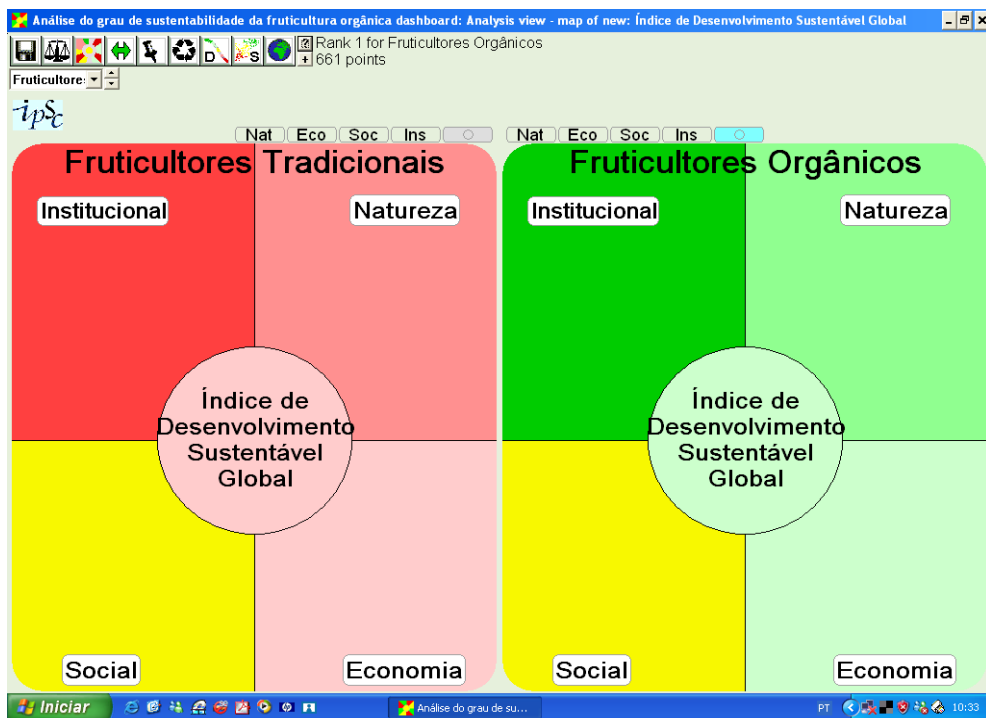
Análise do grau de sustentabilidade da fruticultura orgânica dashboard: Analysis view - map of new: Índice de Desenvolvimento Sustentável Global

Rank 1 for Fruticultores Orgânicos
661 points

Fruticultore:

ipSc

Nat Eco Soc Ins

Nat Eco Soc Ins

Fruticultores Tradicionais

Institucional

Natureza

Índice de Desenvolvimento Sustentável Global

Social

Economia

Fruticultores Orgânicos

Institucional

Natureza

Índice de Desenvolvimento Sustentável Global

Social

Economia

Iniciar

Análise do grau de su...

PT 10:33